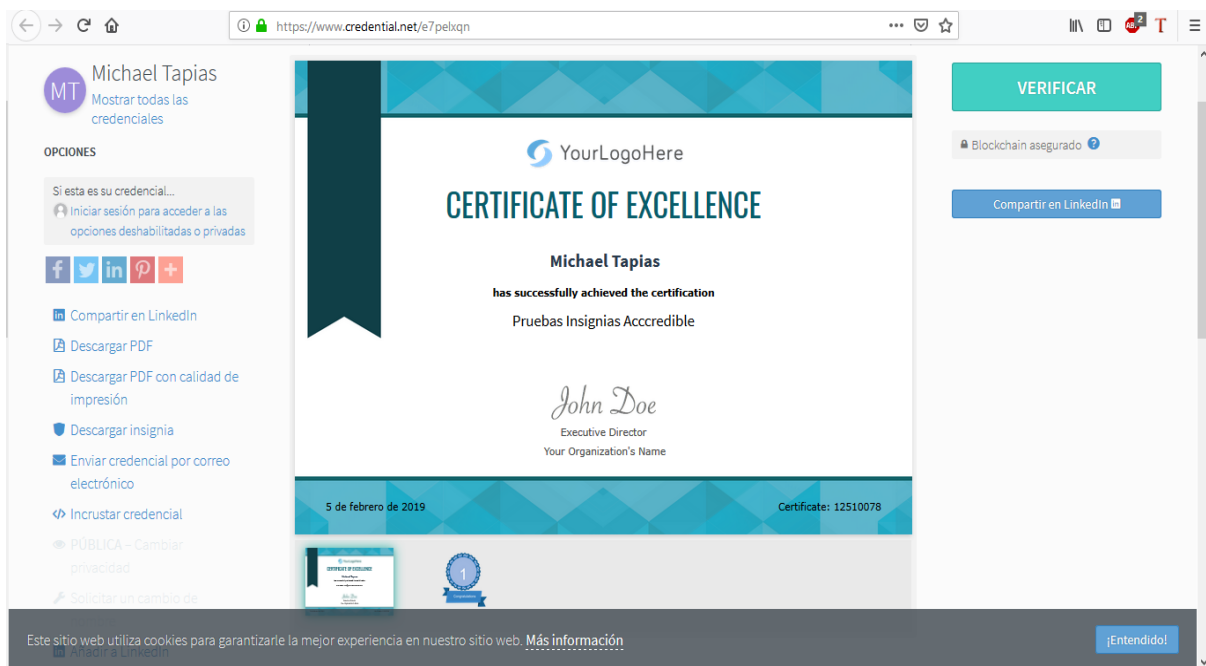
https://www.credential.net/e7pelxqn

MT Michael Tapias
Mostrar todas las credenciales

OPCIONES

Si esta es su credencial...
Iniciar sesión para acceder a las opciones deshabilitadas o privadas

Compartir en LinkedIn
Descargar PDF
Descargar PDF con calidad de impresión
Descargar insignia
Enviar credencial por correo electrónico
Incrustar credencial
PÚBLICA – Cambiar privacidad
Solicitar un cambio de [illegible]
Añadir a LinkedIn

YourLogoHere

CERTIFICATE OF EXCELLENCE

Michael Tapias

has successfully achieved the certification

Pruebas Insignias Acccredible

John Doe
Executive Director
Your Organization's Name

5 de febrero de 2019

Certificate: 12510078

VERIFICAR

Blockchain asegurado

Compartir en LinkedIn

Este sitio web utiliza cookies para garantizarle la mejor experiencia en nuestro sitio web. Más información

¡Entendido!